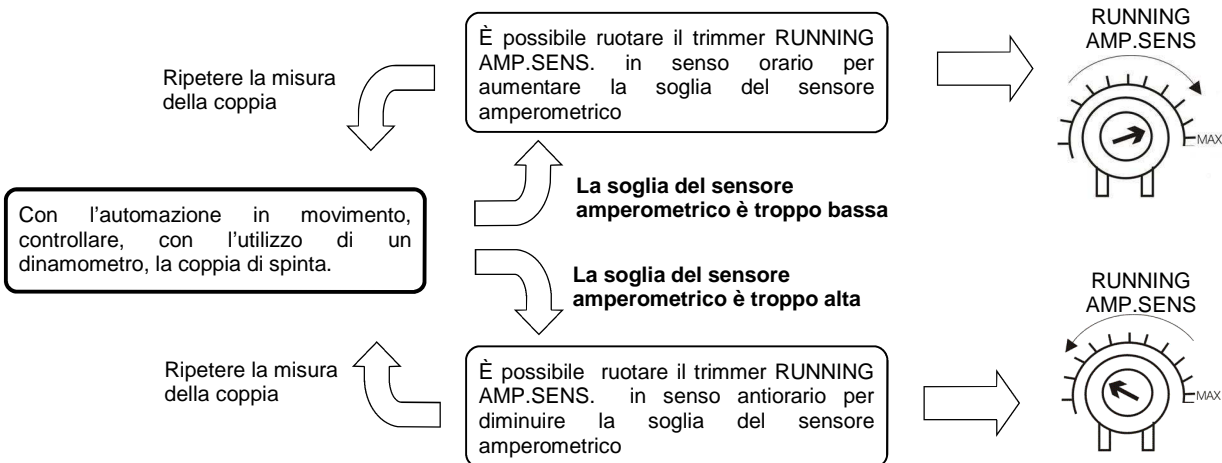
È possibile ruotare il trimmer RUNNING AMP.SENS. in senso orario per aumentare la soglia del sensore amperometrico

RUNNING AMP.SENS

MAX

Ripetere la misura della coppia

La soglia del sensore amperometrico è troppo bassa

Con l'automazione in movimento, controllare, con l'utilizzo di un dinamometro, la coppia di spinta.

La soglia del sensore amperometrico è troppo alta

RUNNING AMP.SENS

MAX

Ripetere la misura della coppia

È possibile ruotare il trimmer RUNNING AMP.SENS. in senso antiorario per diminuire la soglia del sensore amperometrico